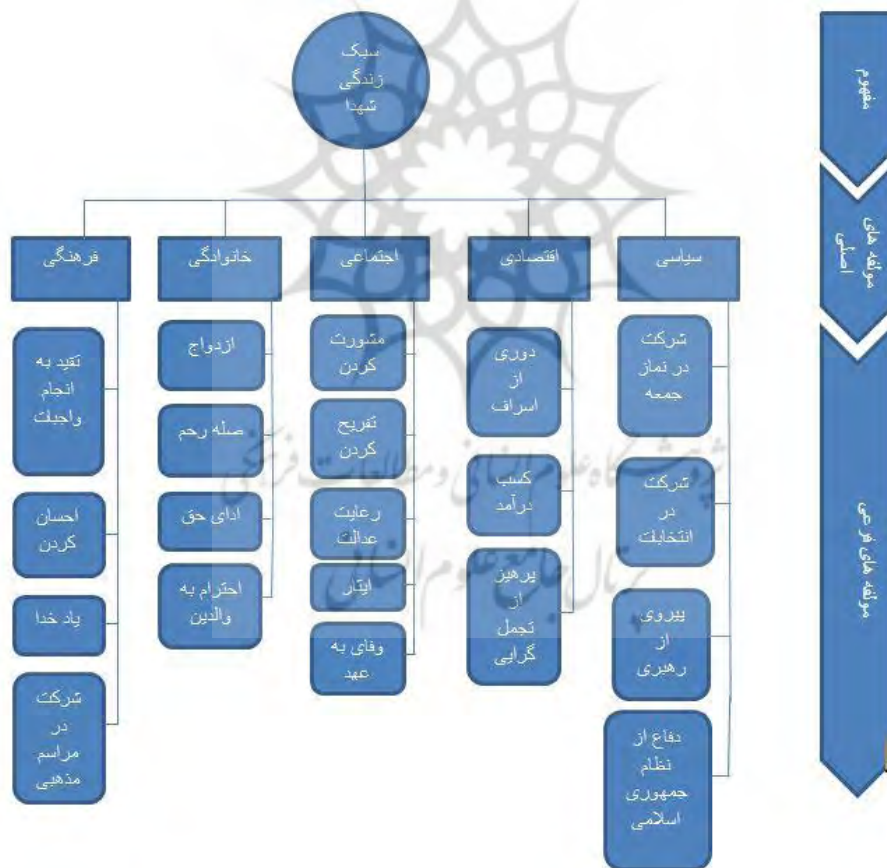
مفهوم

مولفه های اصلی

مولفه های فرعی

سبک زندگی شهدا

سیاسی

اقتصادی

اجتماعی

خانوادگی

فرهنگی

شرکت در نماز جمعه

شرکت در انتخابات

پیروی از رهبری

دفاع از نظام جمهوری اسلامی

دوری از اسراف

کسب درآمد

پرهیز از تجمل گرایی

مشورت کردن

تفریح کردن

رعایت عدالت

ایثار

وفای به عهد

ازدواج

صله رحم

ادای حق

احترام به والدین

تقید به انجام واجبات

احسان کردن

یاد خدا

شرکت در مراسم مذهبی

پژوهشگاه علوم انسانی و مطالعات فرهنگی
پرتال جامع علوم انسانی